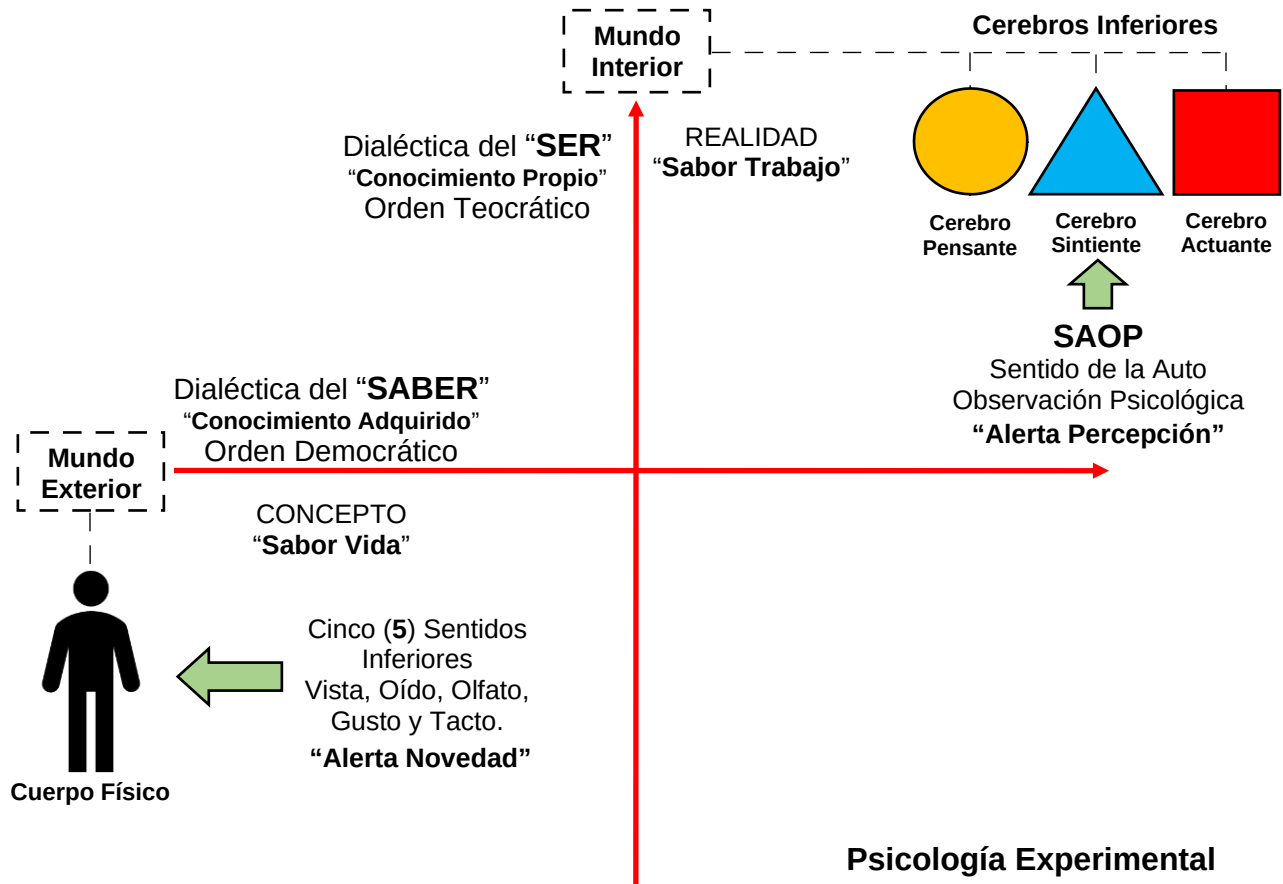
Mundo Interior

Cerebros Inferiores

Dialéctica del "SER"
"Conocimiento Propio"
Orden Teocrático

REALIDAD
"Sabor Trabajo"

Cerebro Pensante

Cerebro Sintiente

Cerebro Actuante

SAOP
Sentido de la Auto Observación Psicológica
"Alerta Percepción"

Dialéctica del "SABER"
"Conocimiento Adquirido"
Orden Democrático

Mundo Exterior

CONCEPTO
"Sabor Vida"

Cinco (5) Sentidos Inferiores
Vista, Oído, Olfato, Gusto y Tacto.
"Alerta Novedad"

Cuerpo Físico

Psicología Experimental